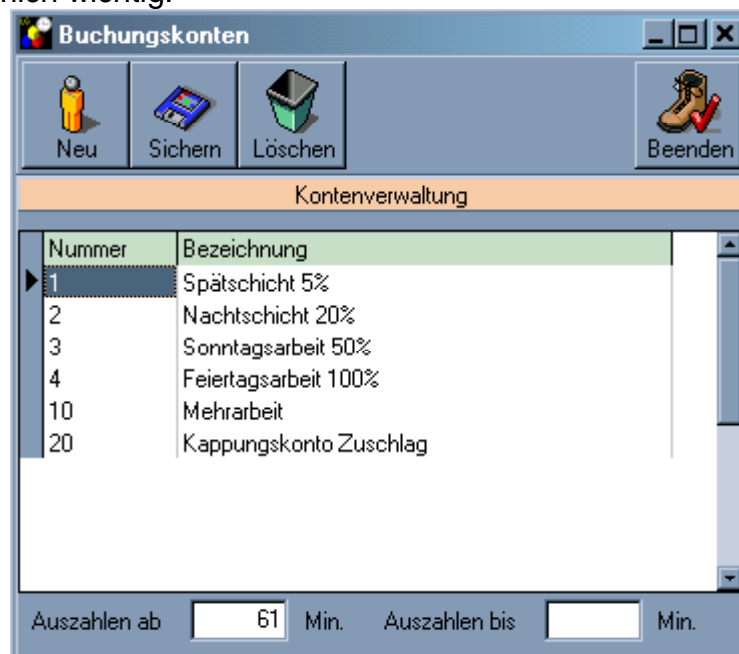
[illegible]

Buchungskonten

Neu Sichern Löschen Beenden

Kontenverwaltung

| Nummer | Bezeichnung |
|---|---|
| 1 | Spätschicht 5% |
| 2 | Nachtschicht 20% |
| 3 | Sonntagsarbeit 50% |
| 4 | Feiertagsarbeit 100% |
| 10 | Mehrarbeit |
| 20 | Kappungskonto Zuschlag |

Auszahlen ab 61 Min. Auszahlen bis Min.